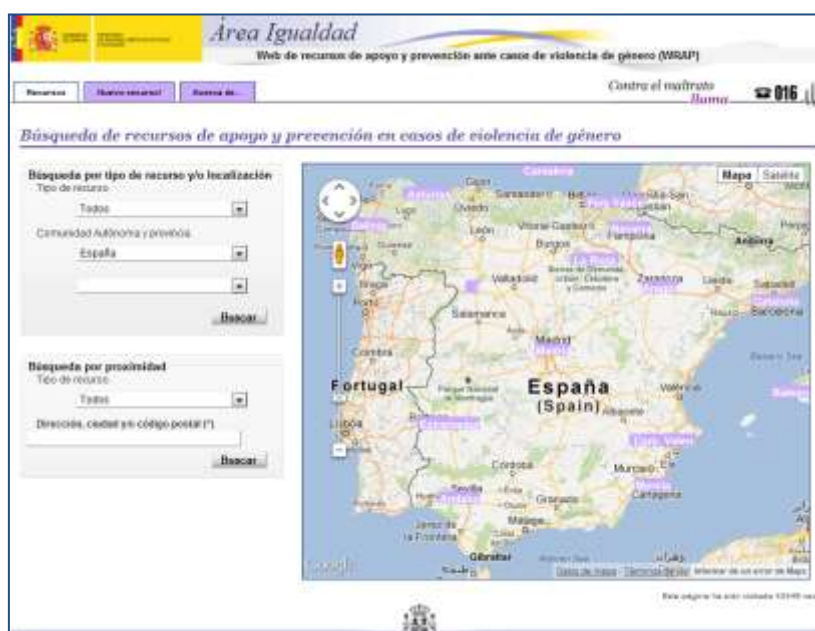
Área Igualdad

Web de recursos de apoyo y prevención ante casos de violencia de género (WRAP)

Recursos | Nuevo recurso! | Acerca de...

Contra el maltrato
llama
016

Búsqueda de recursos de apoyo y prevención en casos de violencia de género

Búsqueda por tipo de recurso y/o localización
Tipo de recurso
Todos
Comunidad Autónoma y provincia
España

Buscar

Búsqueda por proximidad
Tipo de recurso
Todos
Dirección, ciudad y/o código postal (*)

Buscar

Mapa | Satélite

Cantabria
Asturias
Galicia
País Vasco
Navarra
La Rioja
Aragón
Cataluña
Castilla y León
Madrid
Extremadura
Castilla-La Mancha
Comunidad Valenciana
Murcia
Andalucía
Gijón
Oviedo
León
Lugo
Santander
Bilbao
Vitoria-Gasteiz
Pamplona
Burgos
Valladolid
Zaragoza
Lleida
Barcelona
Sabadell
Andorra
Salamanca
Porto
Coimbra
Portugal
España
(Spain)
Lisboa
Valencia
Albacete
Córdoba
Sevilla
Granada
Málaga
Murcia
Cartagena
Jerez de la Frontera
Gibraltar
Google

Datos de mapa | Términos de uso | Informar de un error de Maps

Esta página ha sido visitada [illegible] veces